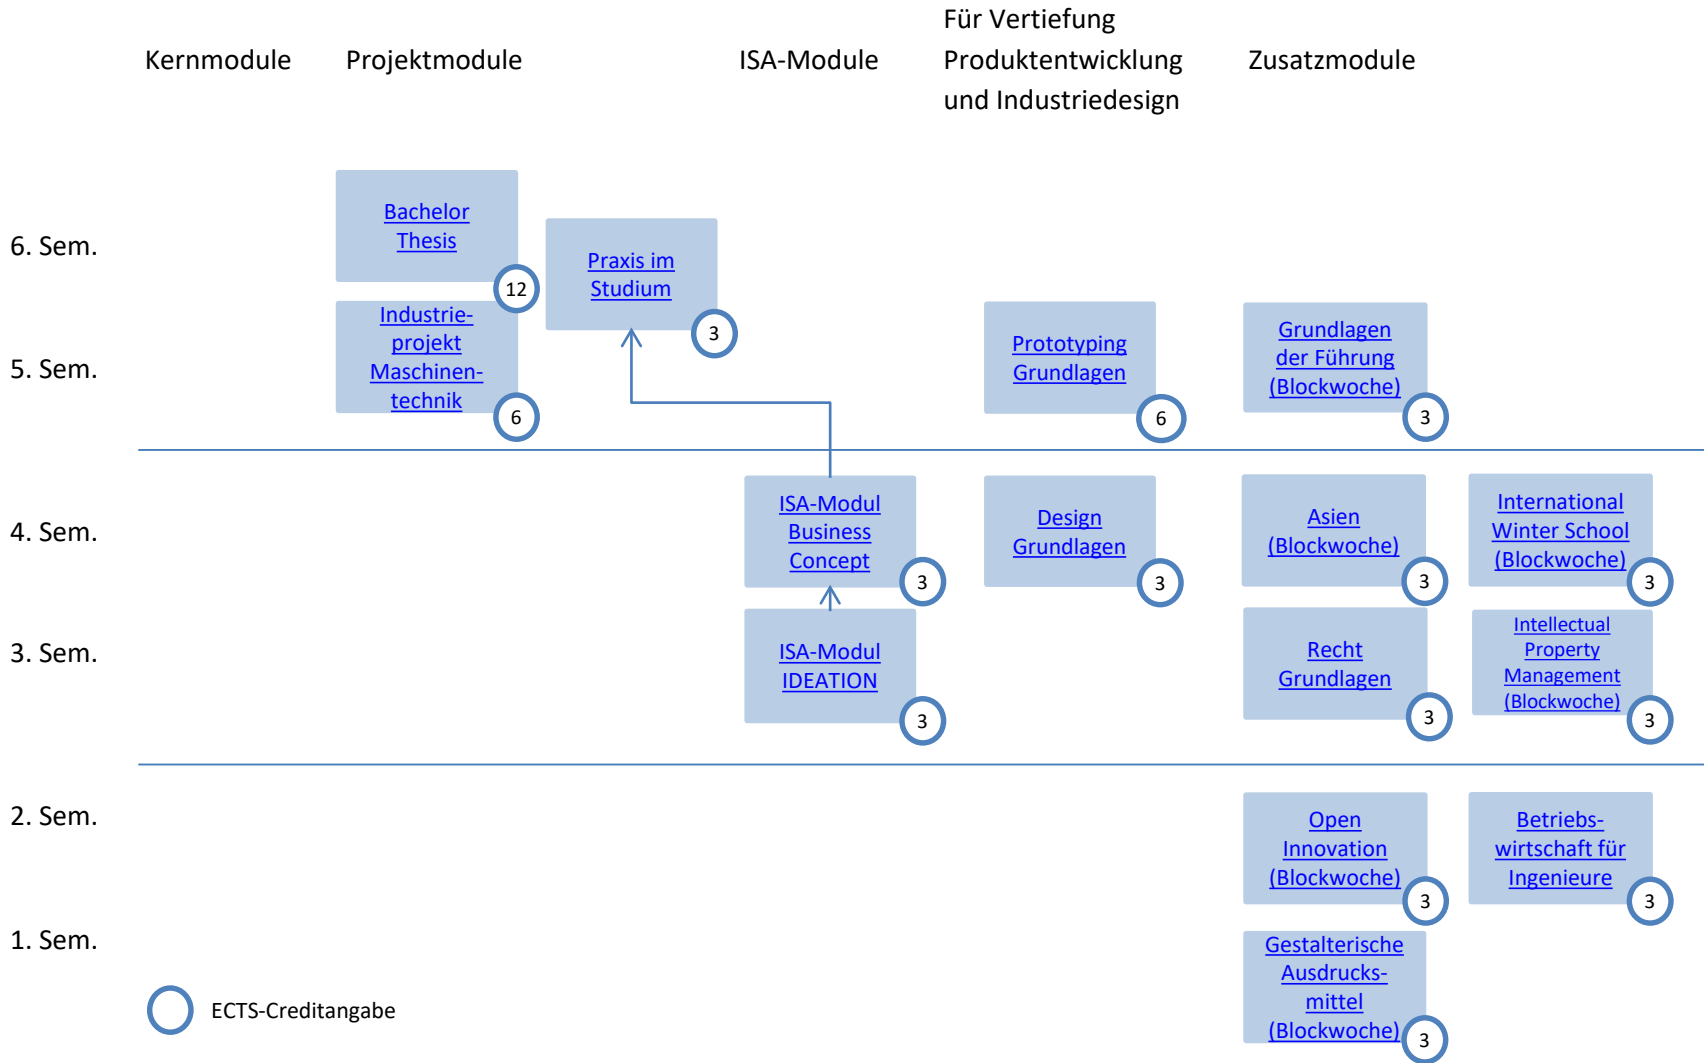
Kernmodule

Projektmodule

ISA-Module

Für Vertiefung Produktentwicklung und Industriedesign

Zusatzmodule

6. Sem.

Bachelor Thesis 12

Praxis im Studium 3

5. Sem.

Industrieprojekt Maschinentechnik 6

Prototyping Grundlagen 6

Grundlagen der Führung (Blockwoche) 3

4. Sem.

ISA-Modul Business Concept 3

Design Grundlagen 3

Asien (Blockwoche) 3

International Winter School (Blockwoche) 3

3. Sem.

ISA-Modul IDEATION 3

Recht Grundlagen 3

Intellectual Property Management (Blockwoche) 3

2. Sem.

Open Innovation (Blockwoche) 3

Betriebswirtschaft für Ingenieure 3

1. Sem.

Gestalterische Ausdrucksmittel (Blockwoche) 3

ECTS-Creditangabe